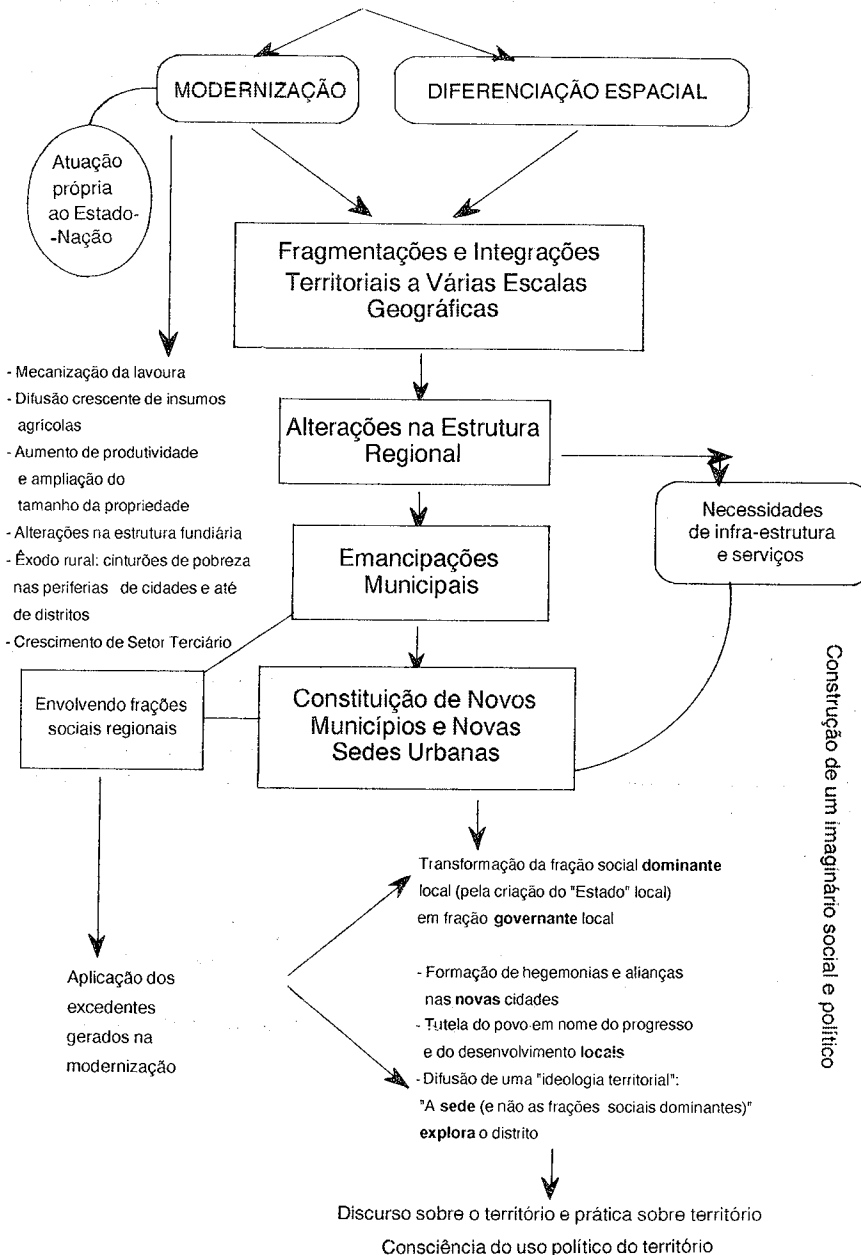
MODERNIZAÇÃO

DIFERENCIAÇÃO ESPACIAL

Atuação própria ao Estado-Nação

Fragmentações e Integrações Territoriais a Várias Escalas Geográficas

- Mecanização da lavoura
- Difusão crescente de insumos agrícolas
- Aumento de produtividade e ampliação do tamanho da propriedade
- Alterações na estrutura fundiária
- Êxodo rural: cinturões de pobreza nas periferias de cidades e até de distritos
- Crescimento de Setor Terciário

Alterações na Estrutura Regional

Necessidades de infra-estrutura e serviços

Emancipações Municipais

Envolvendo frações sociais regionais

Constituição de Novos Municípios e Novas Sedes Urbanas

Construção de um imaginário social e político

Transformação da fração social **dominante** local (pela criação do "Estado" local) em fração **governante** local

Aplicação dos excedentes gerados na modernização

- Formação de hegemonias e alianças nas **novas** cidades
- Tutela do povo em nome do progresso e do desenvolvimento **locais**
- Difusão de uma "ideologia territorial": "A **sede** (e não as frações sociais dominantes)" **explora** o distrito

Discurso sobre o território e prática sobre território

Consciência do uso político do território